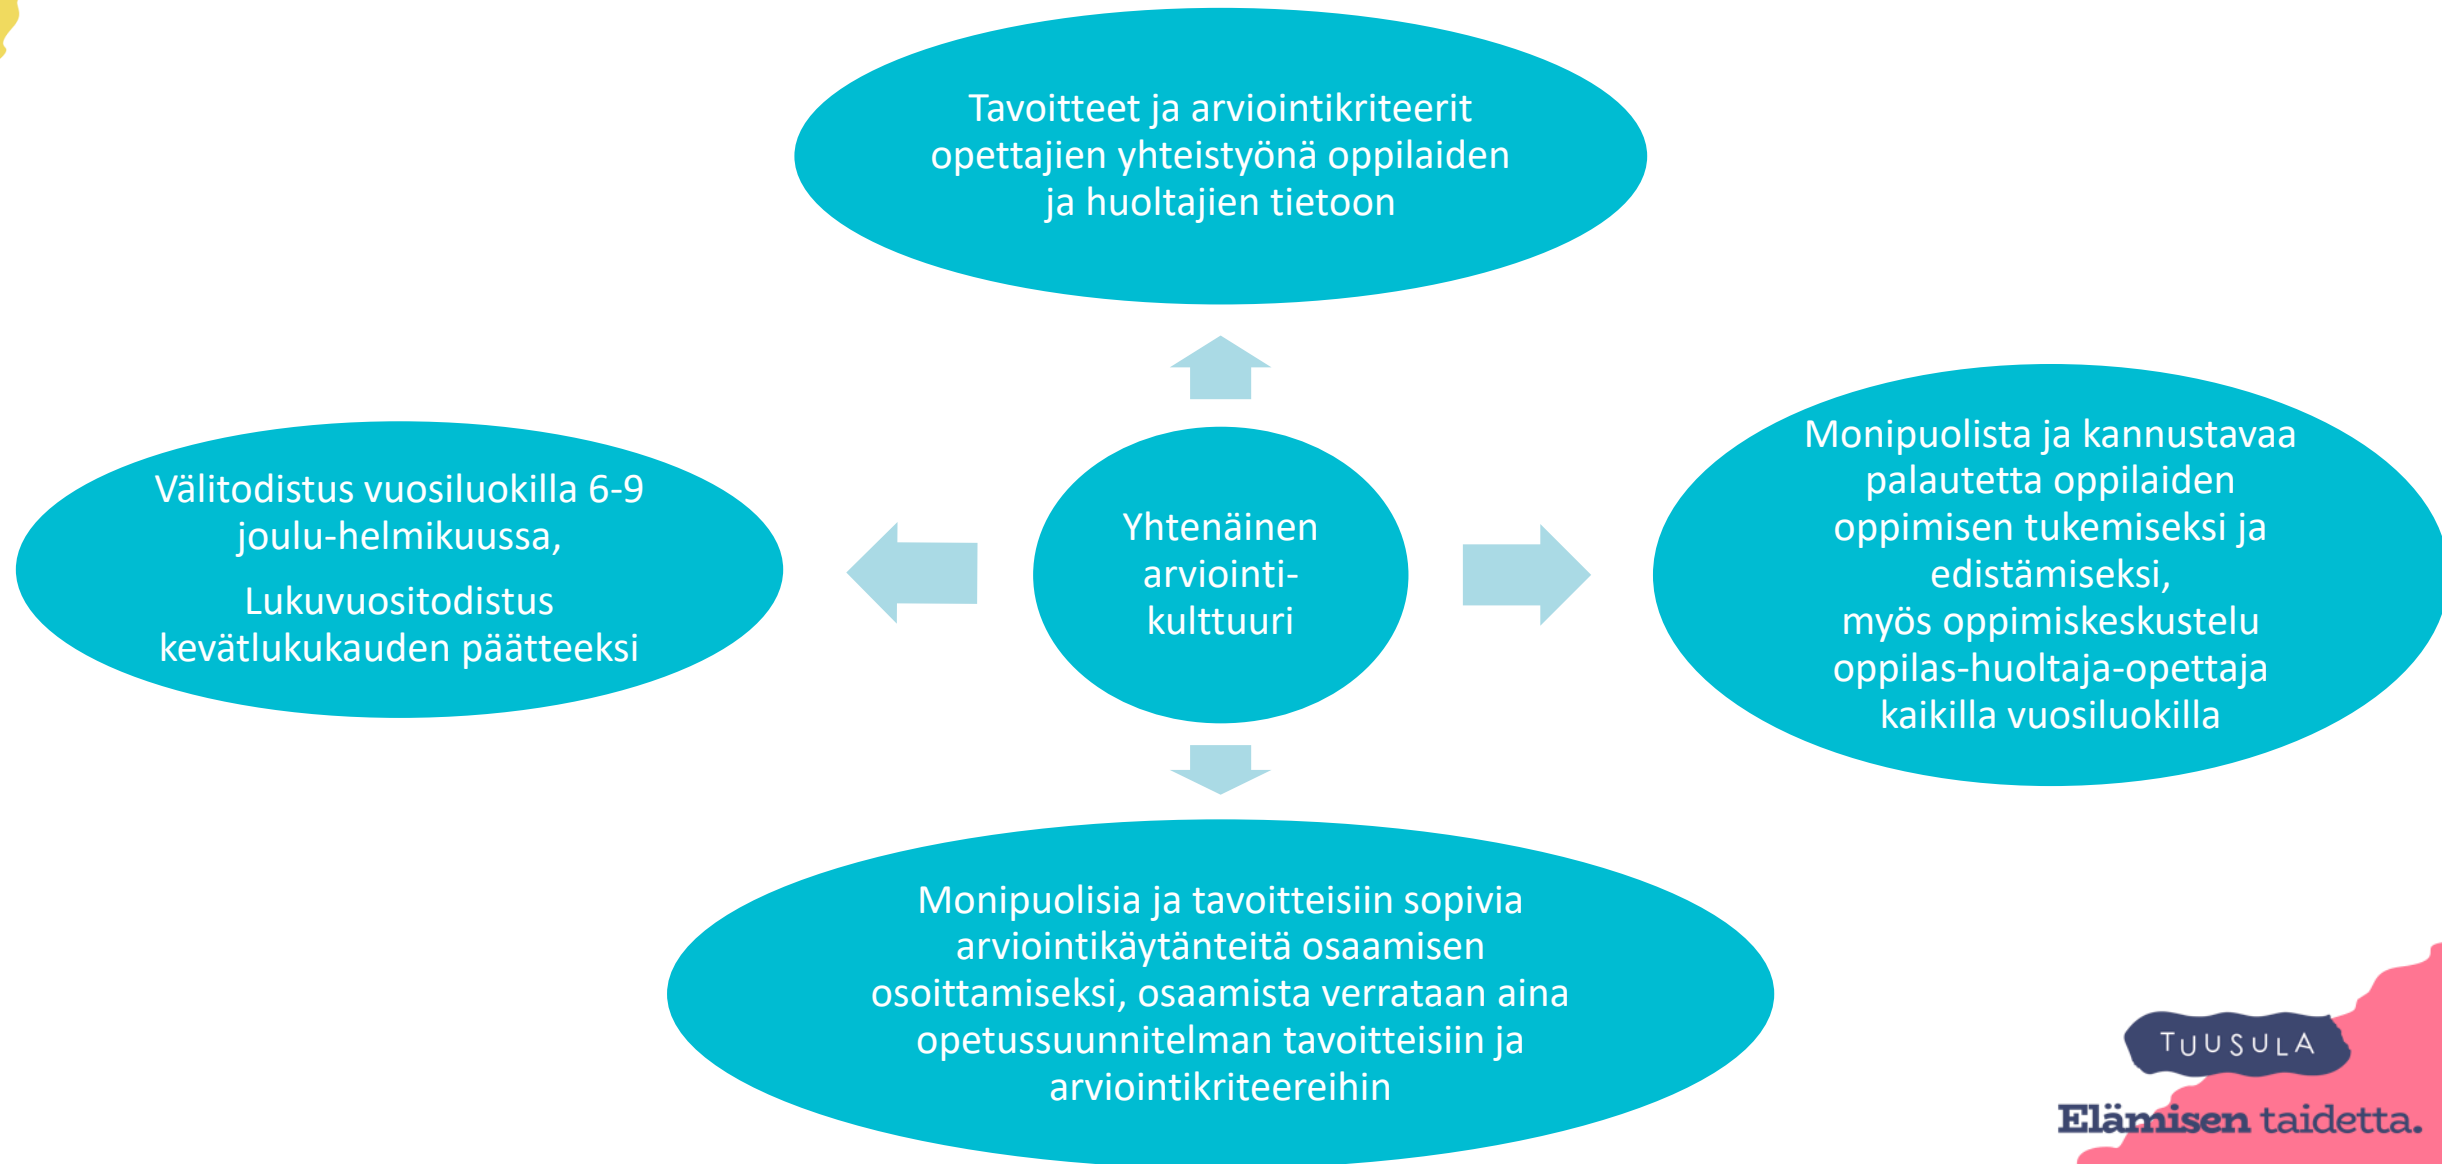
Tavoitteet ja arviointikriteerit opettajien yhteistyönä oppilaiden ja huoltajien tietoon

Välitodistus vuosiluokilla 6-9 joulu-helmikuussa,

Lukuvuositodistus kevätlukukauden päätteeksi

Yhtenäinen arviointikulttuuri

Monipuolista ja kannustavaa palautetta oppilaiden oppimisen tukemiseksi ja edistämiseksi, myös oppimiskeskustelu oppilas-huoltaja-opettaja kaikilla vuosiluokilla

Monipuolisia ja tavoitteisiin sopivia arviointikäytänteitä osaamisen osoittamiseksi, osaamista verrataan aina opetussuunnitelman tavoitteisiin ja arviointikriteereihin

TUUSULA
Elämisen taidetta.